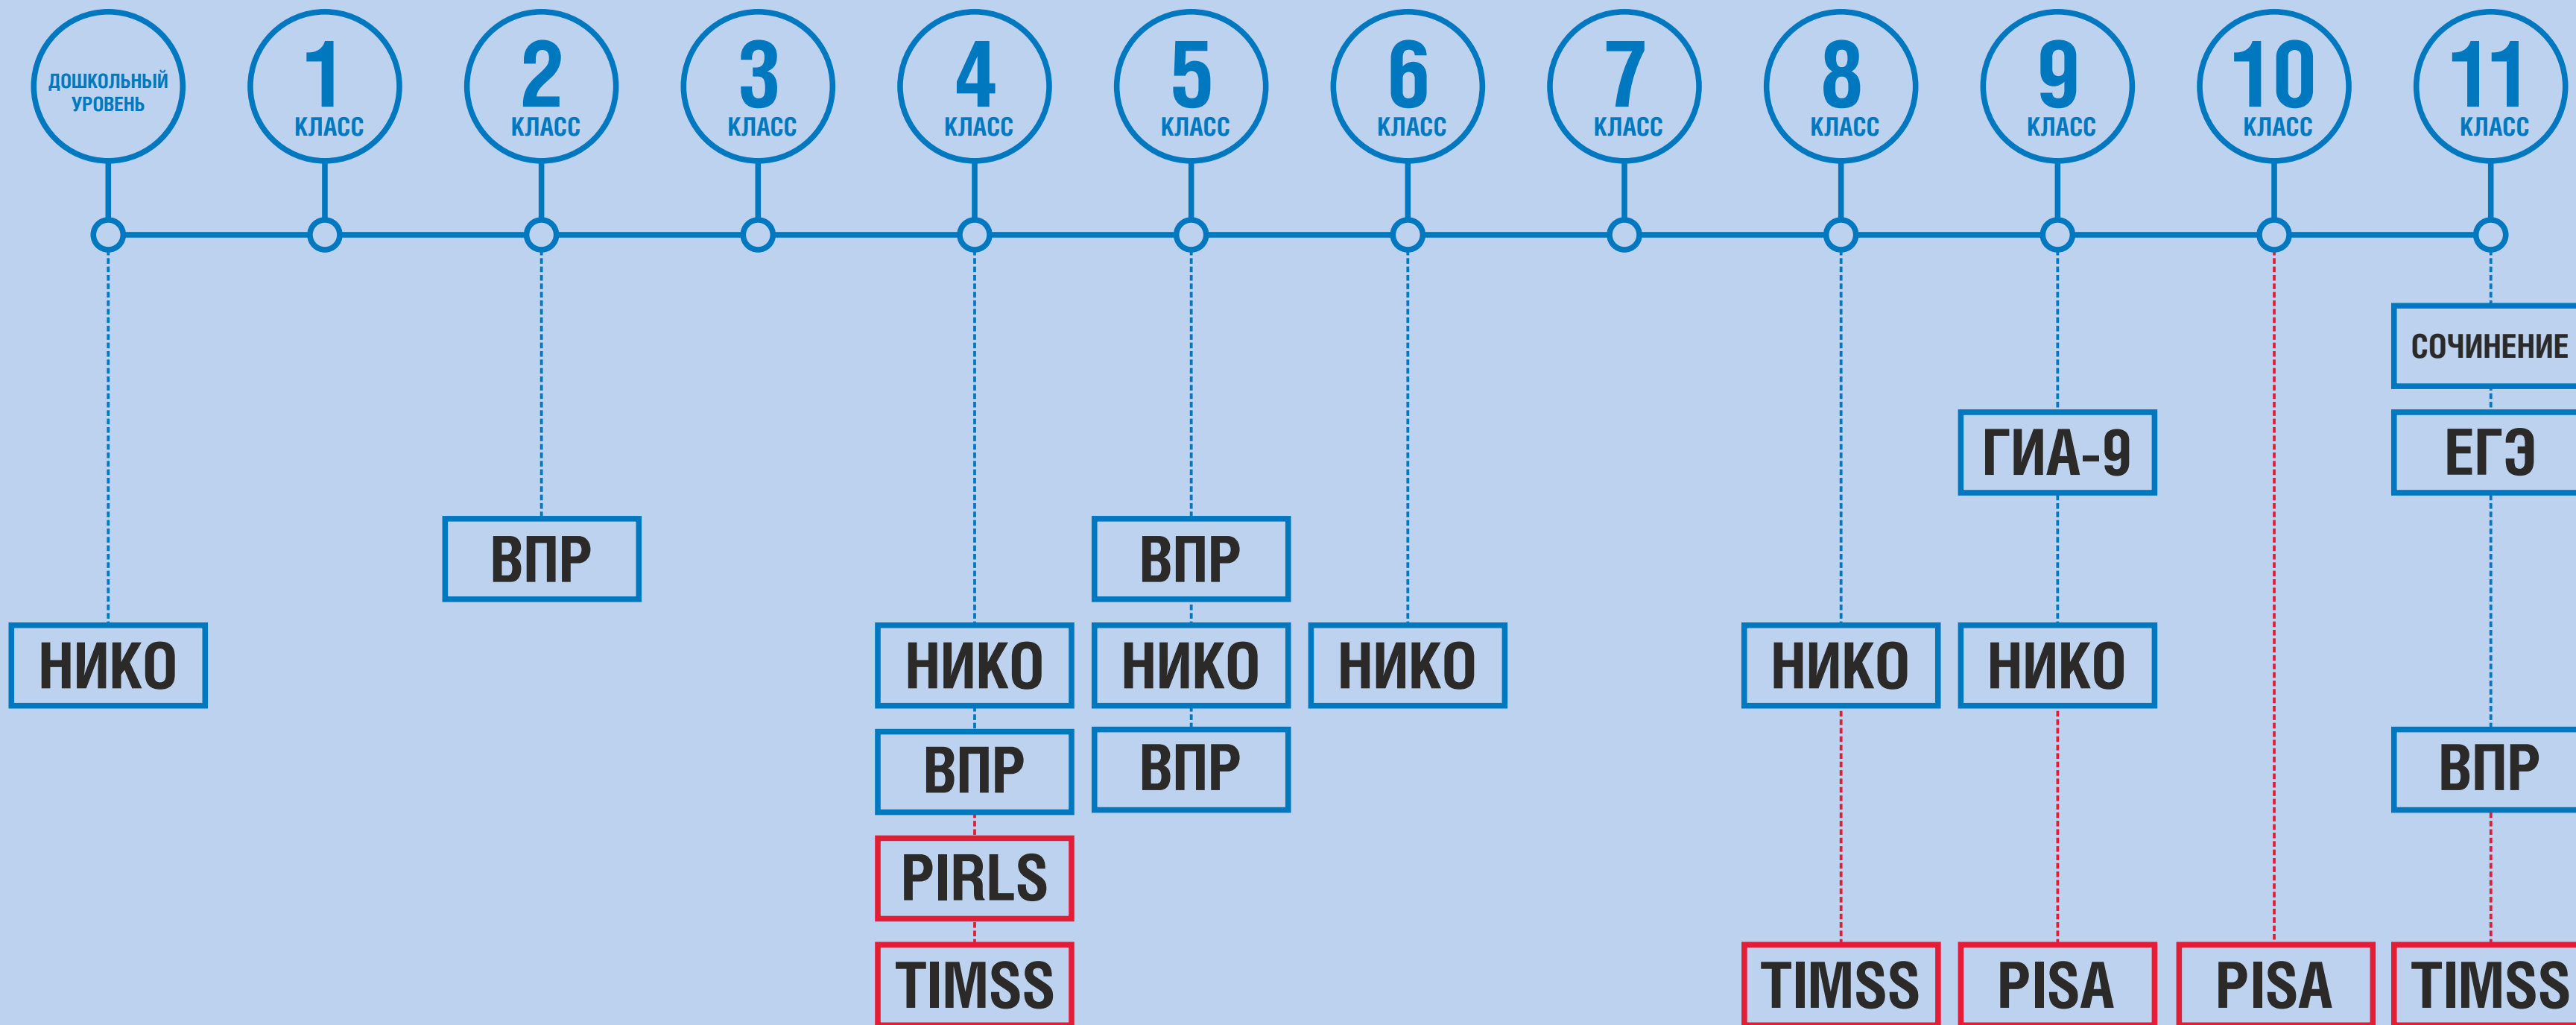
ДОШКОЛЬНЫЙ УРОВЕНЬ

1 КЛАСС

2 КЛАСС

3 КЛАСС

4 КЛАСС

5 КЛАСС

6 КЛАСС

7 КЛАСС

8 КЛАСС

9 КЛАСС

10 КЛАСС

11 КЛАСС

НИКО

ВПР

НИКО
ВПР
PIRLS
TIMSS

ВПР
НИКО
ВПР

НИКО

НИКО
TIMSS

ГИА-9
НИКО
PISA

PISA

СОЧИНЕНИЕ
ЕГЭ
ВПР
TIMSS